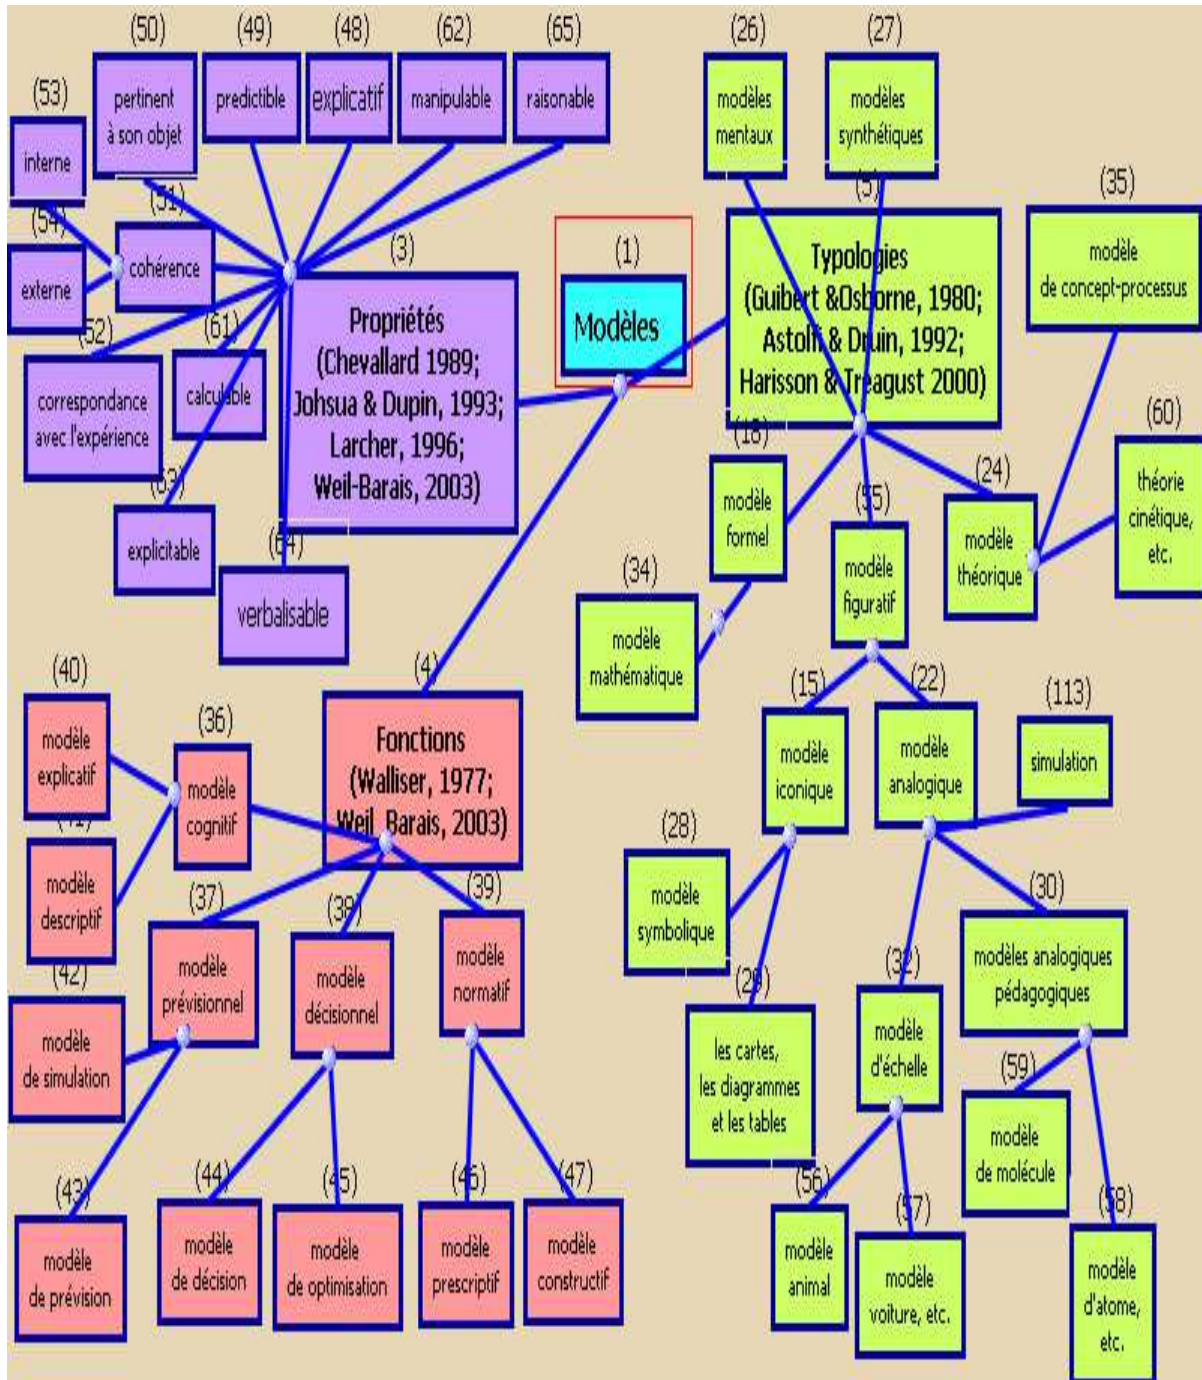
(53)
interne

(50)
pertinent à son objet

(49)
predictible

(48)
explicatif

(62)
manipulable

(65)
raisonable

(26)
modèles mentaux

(27)
modèles synthétiques

(54)
externe

(51)
cohérence

(3)
Propriétés (Chevallard 1989; Johsua & Dupin, 1993; Larcher, 1996; Weil-Barais, 2003)

(1)
Modèles

(5)
Typologies (Guibert &Osborne, 1980; Astolfi & Drouin, 1992; Harisson & Treagust 2000)

(35)
modèle de concept-processus

(52)
correspondance avec l'expérience

(61)
calculable

(63)
explicitable

(64)
verbalisable

(18)
modèle formel

(55)
modèle figuratif

(24)
modèle théorique

(60)
théorie cinétique, etc.

(34)
modèle mathématique

(40)
modèle explicatif

(36)
modèle cognitif

(4)
Fonctions (Walliser, 1977; Weil-Barais, 2003)

(15)
modèle iconique

(22)
modèle analogique

(113)
simulation

(41)
modèle descriptif

(37)
modèle prévisionnel

(38)
modèle décisionnel

(39)
modèle normatif

(28)
modèle symbolique

(30)
modèles analogiques pédagogiques

(42)
modèle de simulation

(29)
les cartes, les diagrammes et les tables

(32)
modèle d'échelle

(59)
modèle de molécule

(43)
modèle de prévision

(44)
modèle de décision

(45)
modèle de optimisation

(46)
modèle prescriptif

(47)
modèle constructif

(56)
modèle animal

(57)
modèle voiture, etc.

(58)
modèle d'atome, etc.